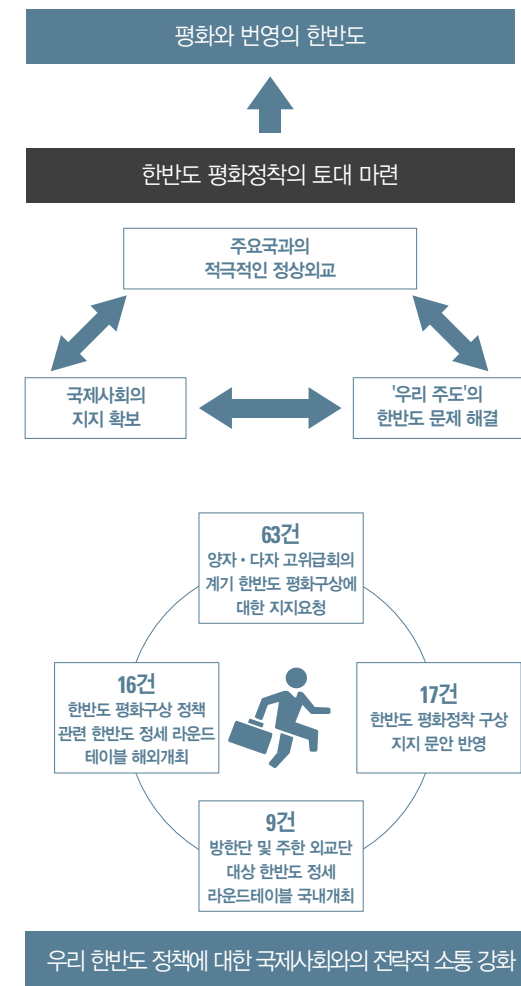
평화와 번영의 한반도

한반도 평화정착의 토대 마련

주요국과의
적극적인 정상외교

국제사회의
지지 확보

'우리 주도'의
한반도 문제 해결

63건
양자 · 다자 고위급회의
계기 한반도 평화구상에
대한 지지요청

16건
한반도 평화구상 정책
관련 한반도 정세 라운드
테이블 해외개최

17건
한반도 평화정착 구상
지지 문안 반영

9건
방한단 및 주한 외교단
대상 한반도 정세
라운드테이블 국내개최

우리 한반도 정책에 대한 국제사회와의 전략적 소통 강화